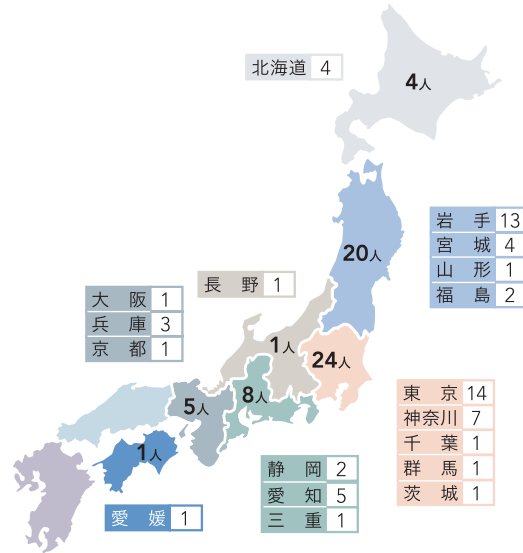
北海道 4

4人

| 岩手 | 13 |
|---|---|
| 宮城 | 4 |
| 山形 | 1 |
| 福島 | 2 |

20人

長野 1

| 大阪 | 1 |
|---|---|
| 兵庫 | 3 |
| 京都 | 1 |

1人

24人

5人

8人

1人

| 東京 | 14 |
|---|---|
| 神奈川 | 7 |
| 千葉 | 1 |
| 群馬 | 1 |
| 茨城 | 1 |

| 静岡 | 2 |
|---|---|
| 愛知 | 5 |
| 三重 | 1 |

愛媛 1